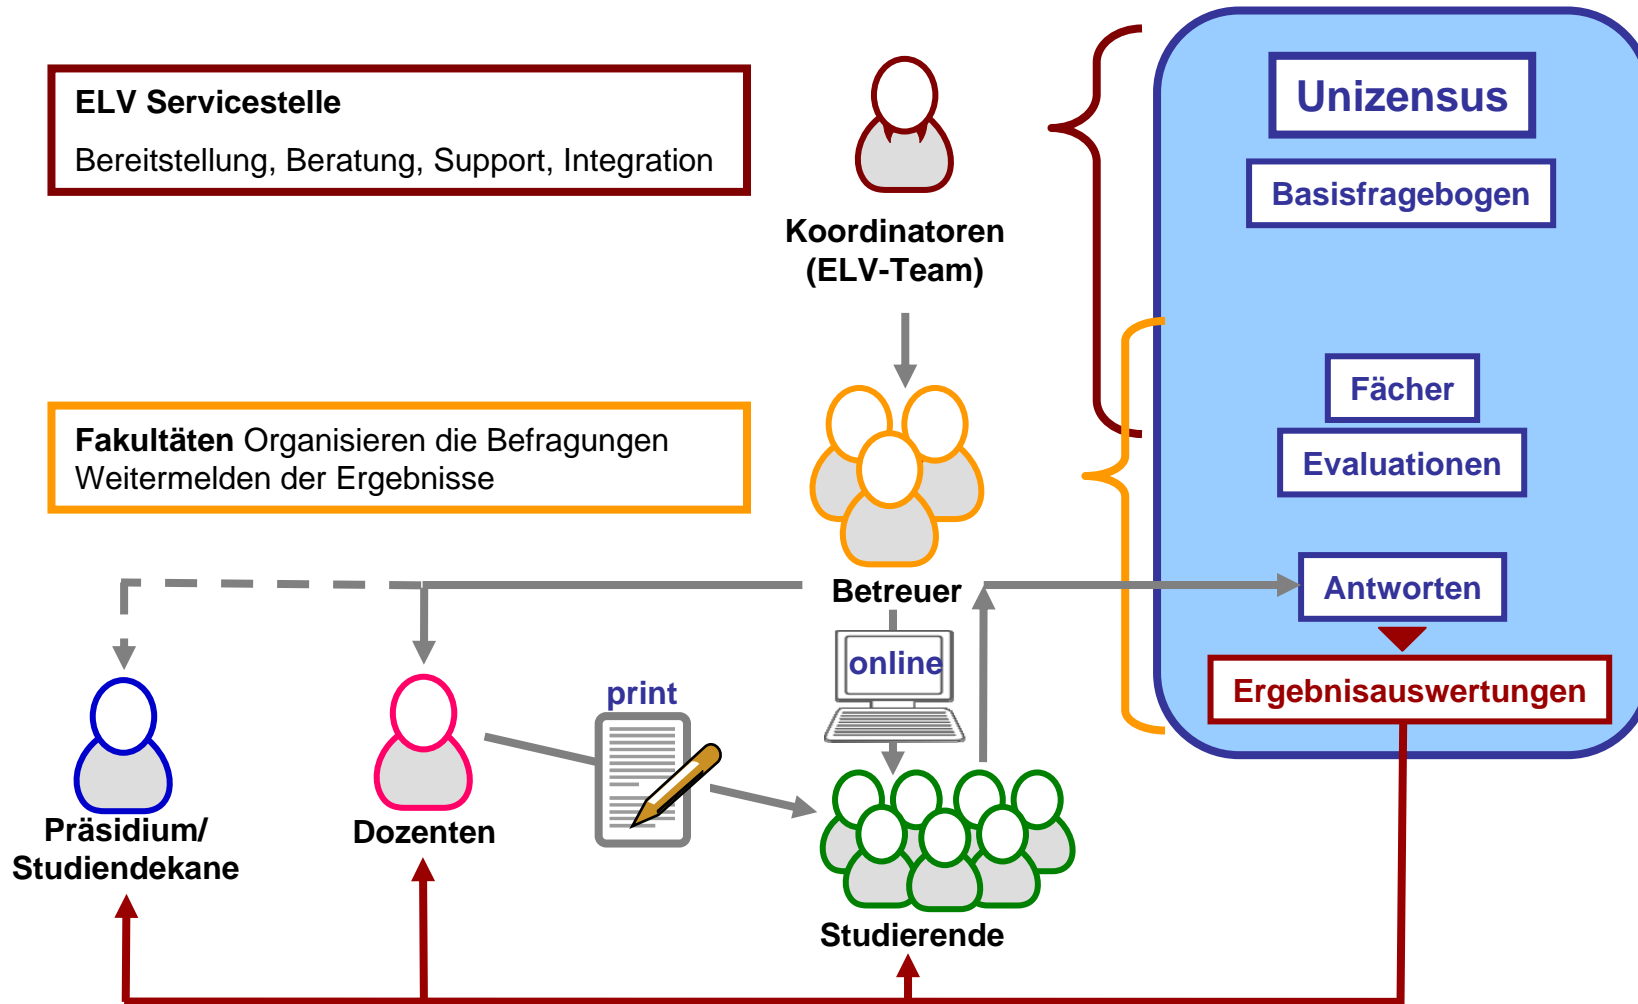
ELV Servicestelle

Bereitstellung, Beratung, Support, Integration

Koordinatoren (ELV-Team)

Unizensus

Basisfragebogen

Fakultäten Organisieren die Befragungen Weitermelden der Ergebnisse

Fächer

Evaluationen

Betreuer

Antworten

Ergebnisauswertungen

online

print

Präsidium/ Studiendekane

Dozenten

Studierende